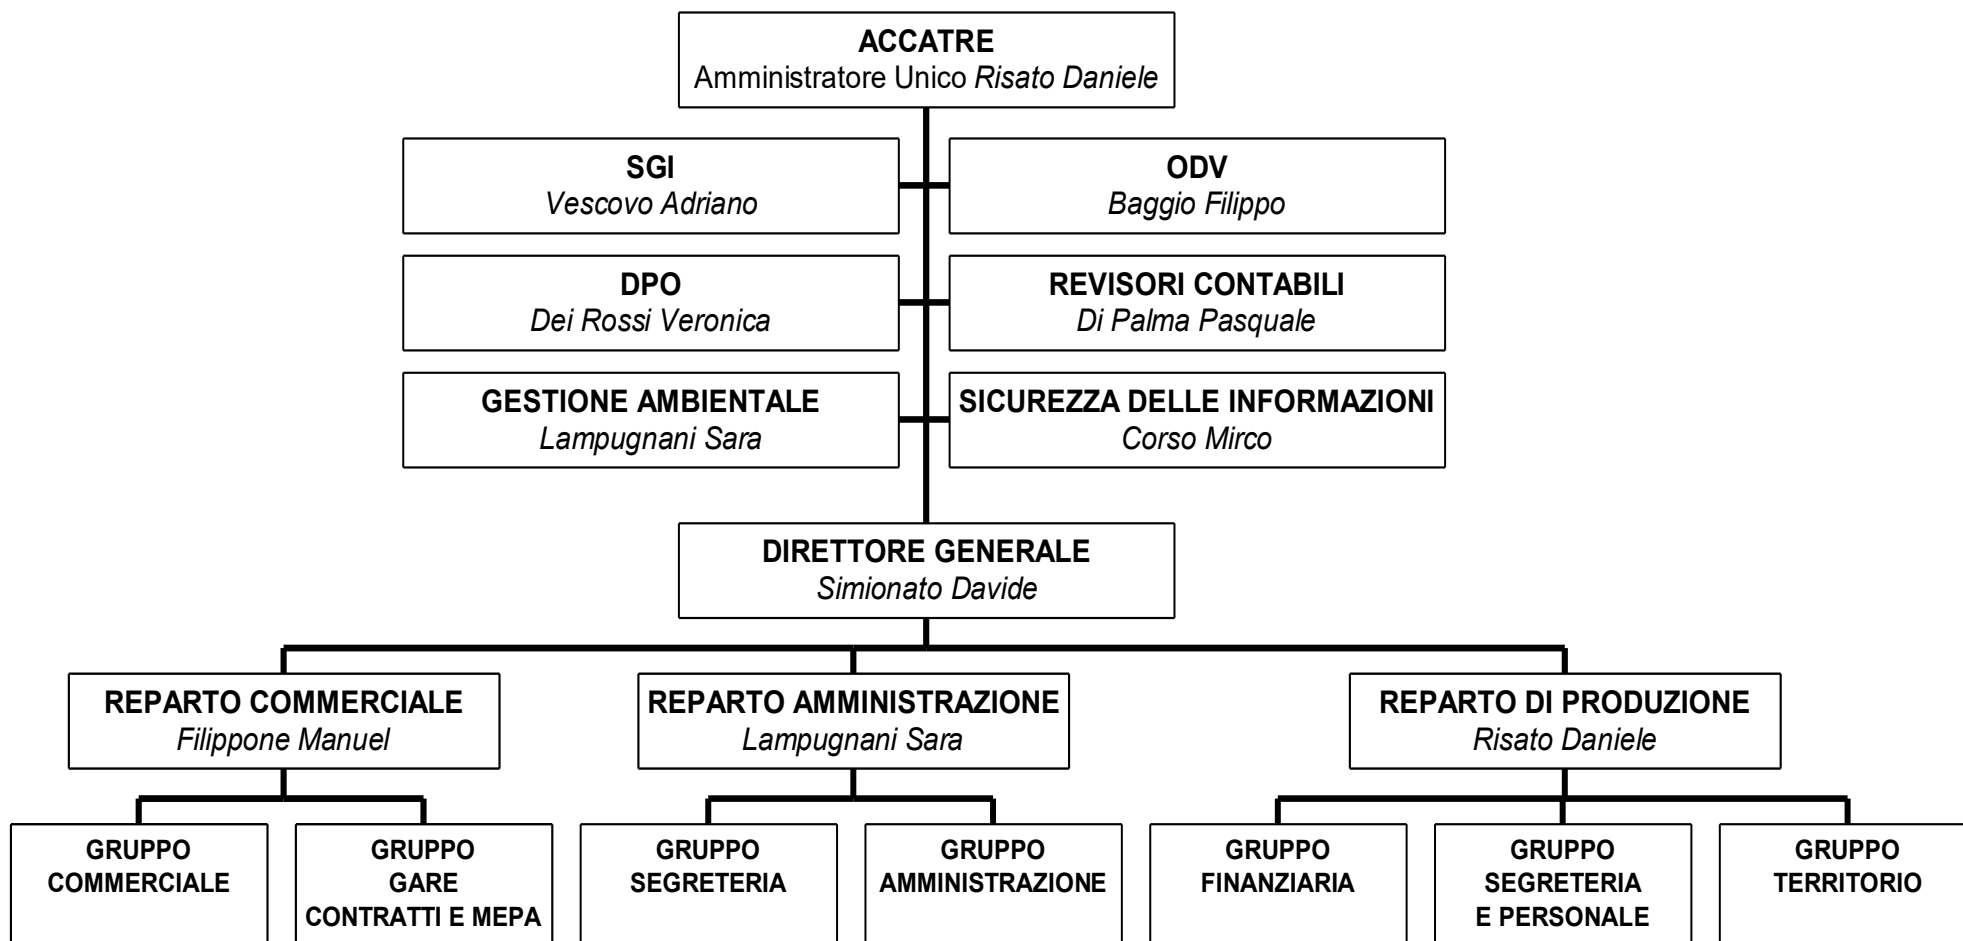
ACCATRE
Amministratore Unico Risato Daniele

SGI
Vescovo Adriano

ODV
Baggio Filippo

DPO
Dei Rossi Veronica

REVISORI CONTABILI
Di Palma Pasquale

GESTIONE AMBIENTALE
Lampugnani Sara

SICUREZZA DELLE INFORMAZIONI
Corso Mirco

DIRETTORE GENERALE
Simionato Davide

REPARTO COMMERCIALE
Filippone Manuel

REPARTO AMMINISTRAZIONE
Lampugnani Sara

REPARTO DI PRODUZIONE
Risato Daniele

GRUPPO COMMERCIALE

GRUPPO GARE CONTRATTI E MEPA

GRUPPO SEGRETERIA

GRUPPO AMMINISTRAZIONE

GRUPPO FINANZIARIA

GRUPPO SEGRETERIA E PERSONALE

GRUPPO TERRITORIO